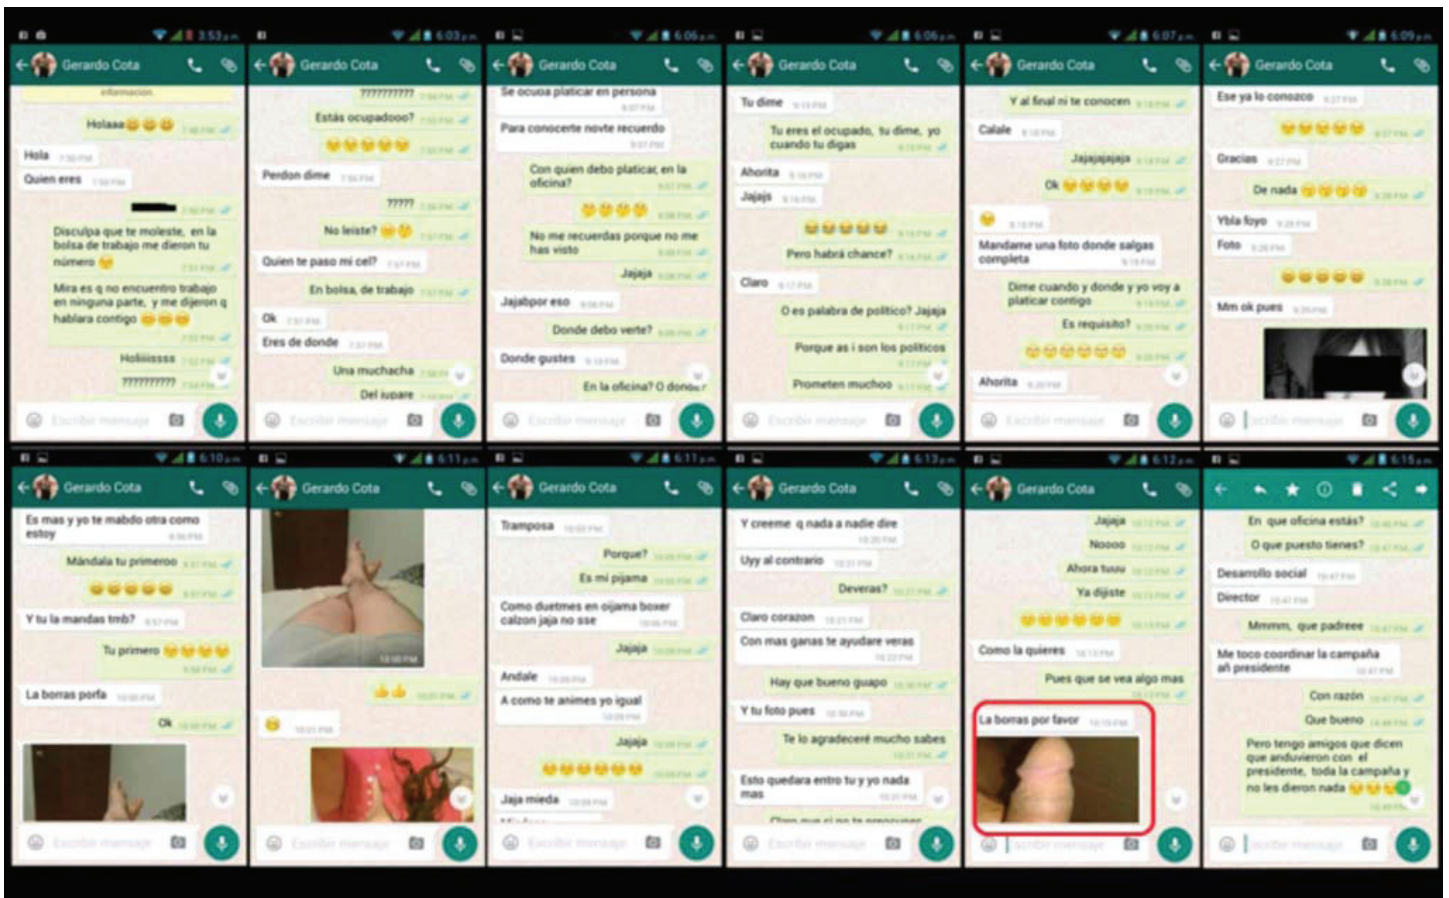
Gerardo Cota

Holaaa

Hola

Quien eres

Disculpa que te moleste, en la bolsa de trabajo me dieron tu número

Mira es q no encuentro trabajo en ninguna parte, y me dijeron q hablara contigo

Holiiiisss

??????????

Escribir mensaje

Gerardo Cota

?????????

Estás ocupadooo?

Perdon dime

?????

No leiste?

Quien te paso mi cel?

En bolsa, de trabajo

Ok

Eres de donde

Una muchacha

Del iupare

Escribir mensaje

Gerardo Cota

Se ocupa platicar en persona

Para conocerte novte recuerdo

Con quien debo platicar, en la oficina?

No me recuerdas porque no me has visto

Jajaja

Jajabpor eso

Donde debo verte?

Donde gustes

En la oficina? O donde

Escribir mensaje

Gerardo Cota

Tu dime

Tu eres el ocupado, tu dime, yo cuando tu digas

Ahorita

Jajajs

Pero habrá chance?

Claro

O es palabra de politico? Jajaja

Porque as i son los politicos

Prometen mucho

Escribir mensaje

Gerardo Cota

Y al final ni te conocen

Calale

Jajajajajaja

Ok

Mandame una foto donde salgas completa

Dime cuando y donde y yo voy a platicar contigo

Es requisito?

Ahorita

Escribir mensaje

Gerardo Cota

Ese ya lo conozco

Gracias

De nada

Ybla foyo

Foto

Mm ok pues

Escribir mensaje

Gerardo Cota

Es mas y yo te mabdo otra como estoy

Mándala tu primeroo

Y tu la mandas tmb?

Tu primero

La borras porfa

Ok

Escribir mensaje

Gerardo Cota

Escribir mensaje

Gerardo Cota

Tramposa

Porque?

Es mi pijama

Como duetmes en oijama boxer calzon jaja no sse

Jajaja

Andale

A como te animes yo igual

Jajaja

Jaja mieda

Escribir mensaje

Gerardo Cota

Y creeme q nada a nadie dire

Uyy al contrario

Deveras?

Claro corazon

Con mas ganas te ayudare veras

Hay que bueno guapo

Y tu foto pues

Te lo agradeceré mucho sabes

Esto quedara entre tu y yo nada mas

Escribir mensaje

Gerardo Cota

Jajaja

Nooo

Ahora tuuu

Ya dijiste

Como la quieres

Pues que se vea algo mas

La borras por favor

Escribir mensaje

En que oficina estás?

O que puesto tienes?

Desarrollo social

Director

Mmmm, que padreee

Me toco coordinar la campaña afi presidente

Con razón

Que bueno

Pero tengo amigos que dicen que anduvieron con el presidente, toda la campaña y no les dieron nada

Escribir mensaje